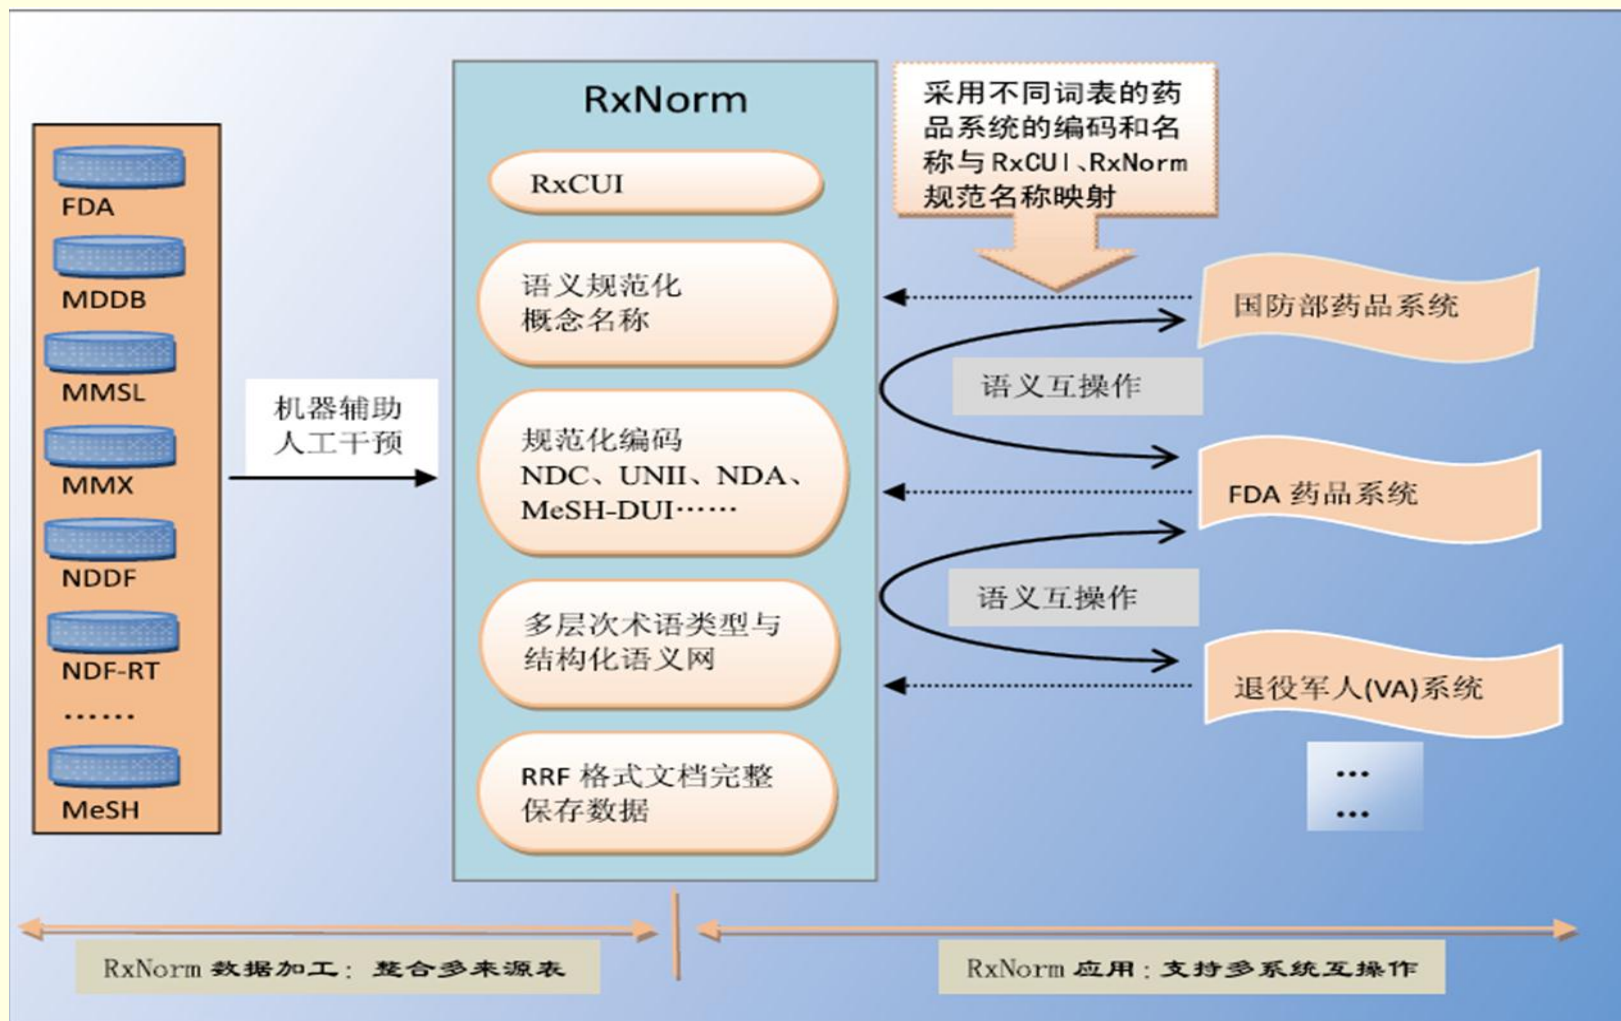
FDA

MDDB

MMSL

MMX

NDDF

NDF-RT

……

MeSH

机器辅助人工干预

RxNorm

RxCUI

语义规范化概念名称

规范化编码 NDC、UNII、NDA、MeSH-DUI……

多层次术语类型与结构化语义网

RRF 格式文档完整保存数据

采用不同词表的药品系统的编码和名称与 RxCUI、RxNorm 规范名称映射

国防部药品系统

语义互操作

FDA 药品系统

语义互操作

退役军人(VA)系统

…
…

RxNorm 数据加工：整合多来源表

RxNorm 应用：支持多系统互操作